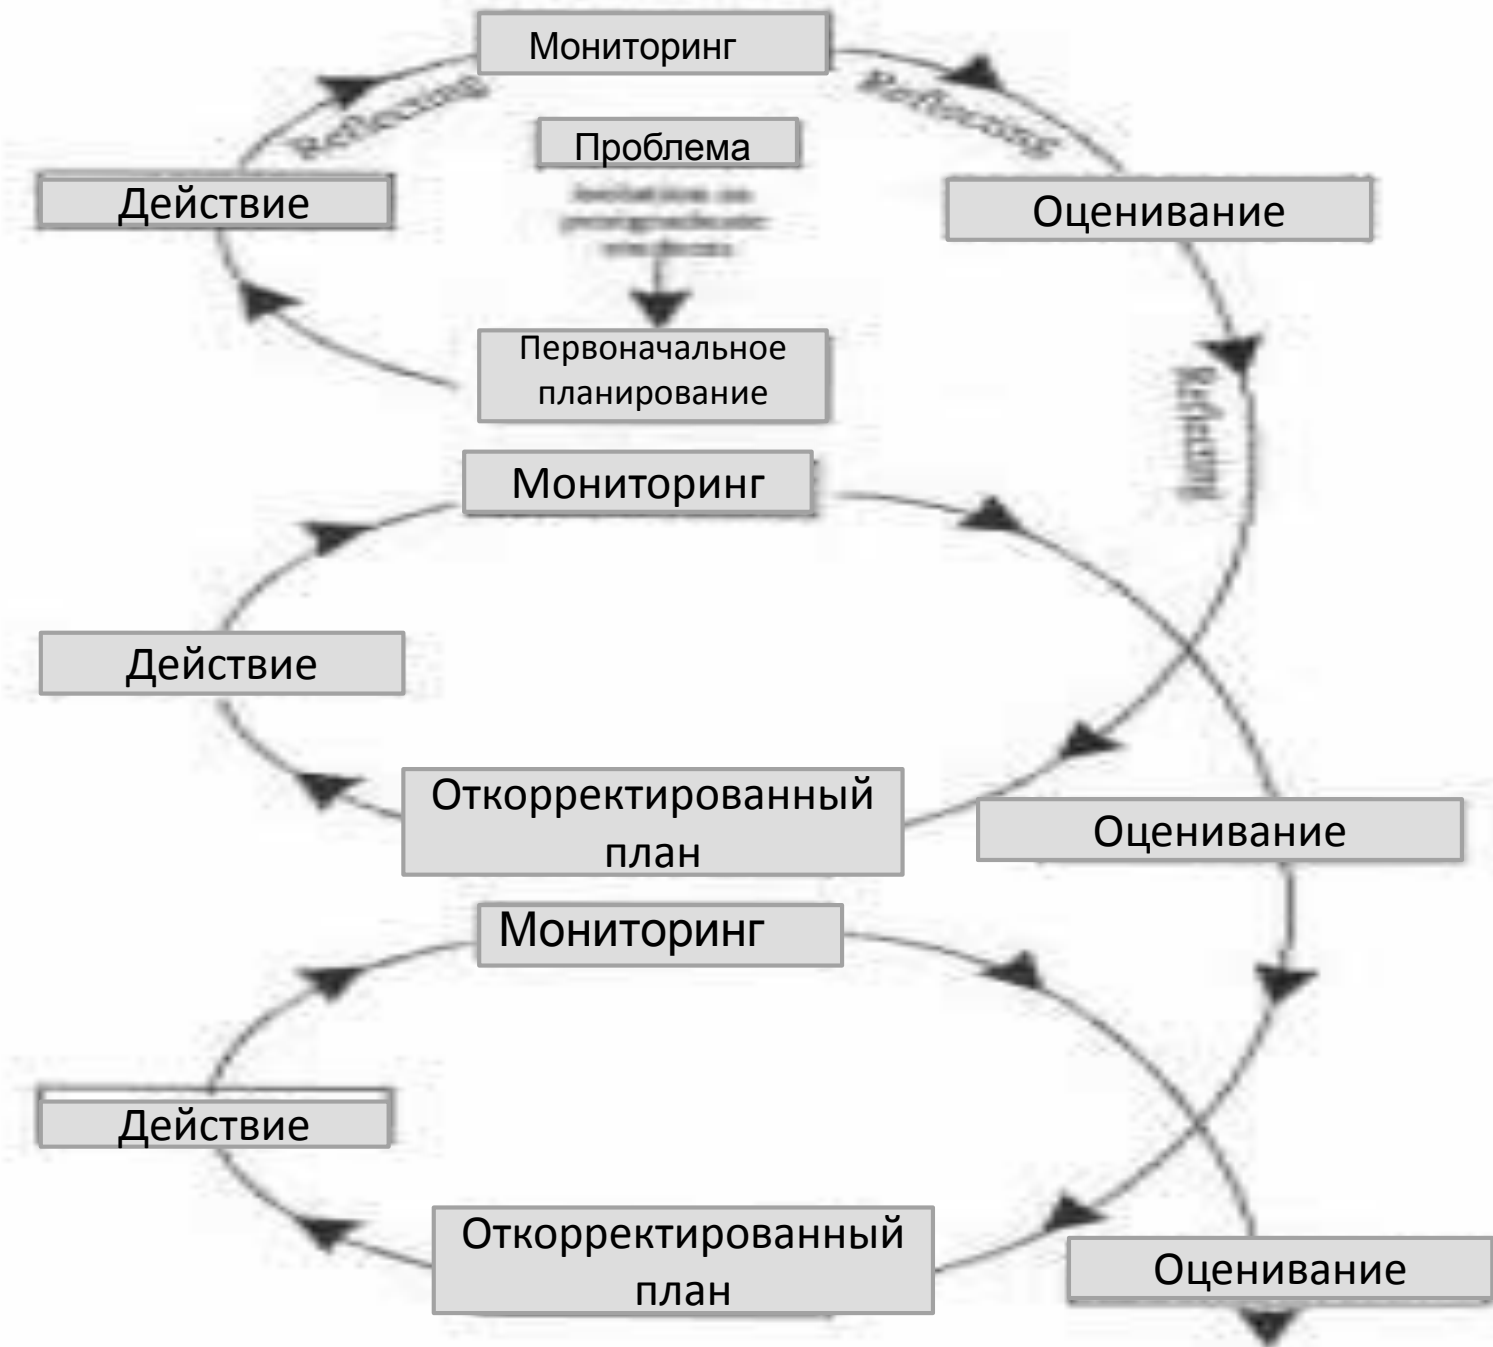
Мониторинг

Reflecting

Reflecting

Проблема

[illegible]

Действие

Оценивание

Первоначальное планирование

Reflecting

Мониторинг

Действие

Откорректированный план

Оценивание

Мониторинг

Действие

Откорректированный план

Оценивание